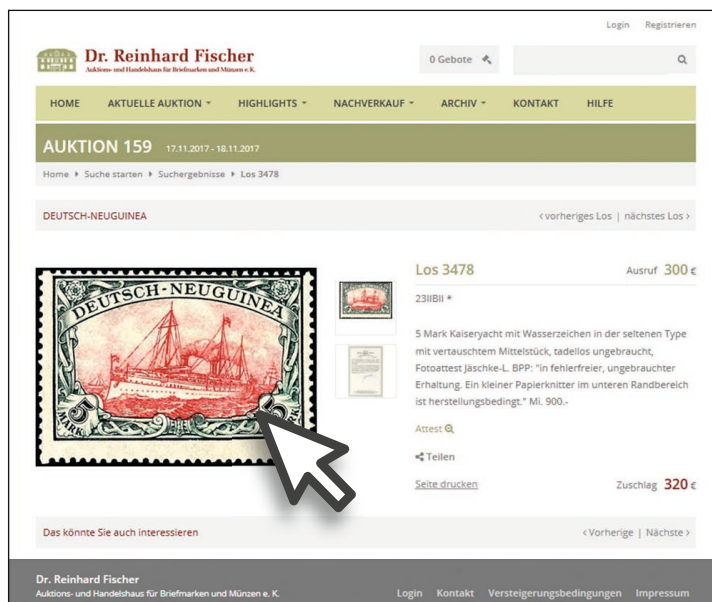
Login Registrieren

Dr. Reinhard Fischer
Auktions- und Handelshaus für Briefmarken und Münzen e. K.

0 Gebote

HOME AKTUELLE AUKTION HIGHLIGHTS NACHVERKAUF ARCHIV KONTAKT HILFE

AUKTION 159 17.11.2017 - 18.11.2017

Home ▸ Suche starten ▸ Suchergebnisse ▸ Los 3478

DEUTSCH-NEUGUINEA

‹ vorheriges Los | nächstes Los ›

DEUTSCH-NEUGUINEA
5 MARK

Los 3478

Ausruf 300 €

23IIBII *

5 Mark Kaiseryacht mit Wasserzeichen in der seltenen Type mit vertauschtem Mittelstück, tadellos ungebraucht, Fotoattest Jäschke-L. BPP: "in fehlerfreier, ungebrauchter Erhaltung. Ein kleiner Papierknitter im unteren Randbereich ist herstellungsbedingt." Mi. 900.-

Attest

Teilen

Seite drucken

Zuschlag 320 €

Das könnte Sie auch interessieren

‹ Vorherige | Nächste ›

Dr. Reinhard Fischer
Auktions- und Handelshaus für Briefmarken und Münzen e. K.

Login Kontakt Versteigerungsbedingungen Impressum